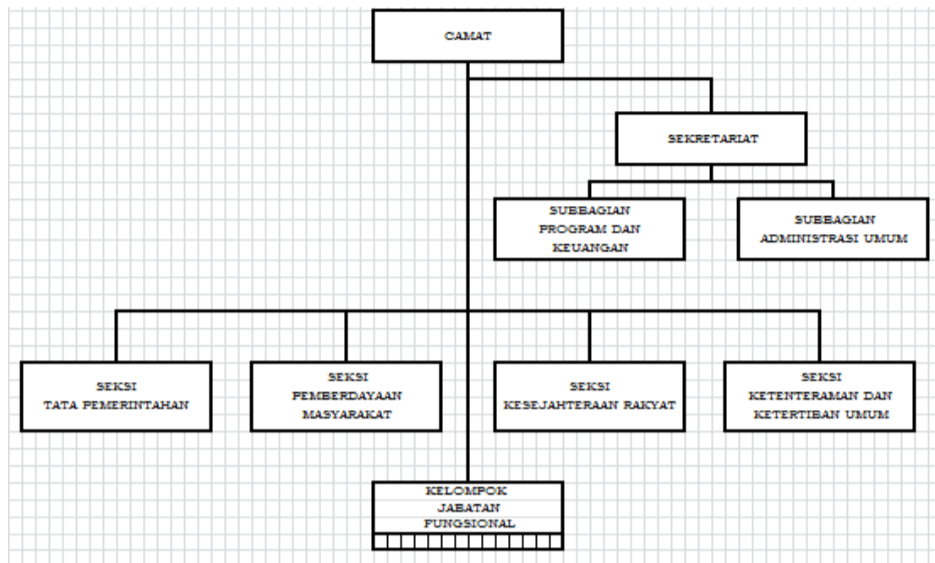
CAMAT

SEKRETARIAT

SUBBAGIAN PROGRAM DAN KEUANGAN

SUBBAGIAN ADMINISTRASI UMUM

SEKSI TATA PEMERINTAHAN

SEKSI PEMBERDAYAAN MASYARAKAT

SEKSI KESEJAHTERAAN RAKYAT

SEKSI KETENTERAMAN DAN KETERTIBAN UMUM

KELOMPOK JABATAN FUNGSIONAL